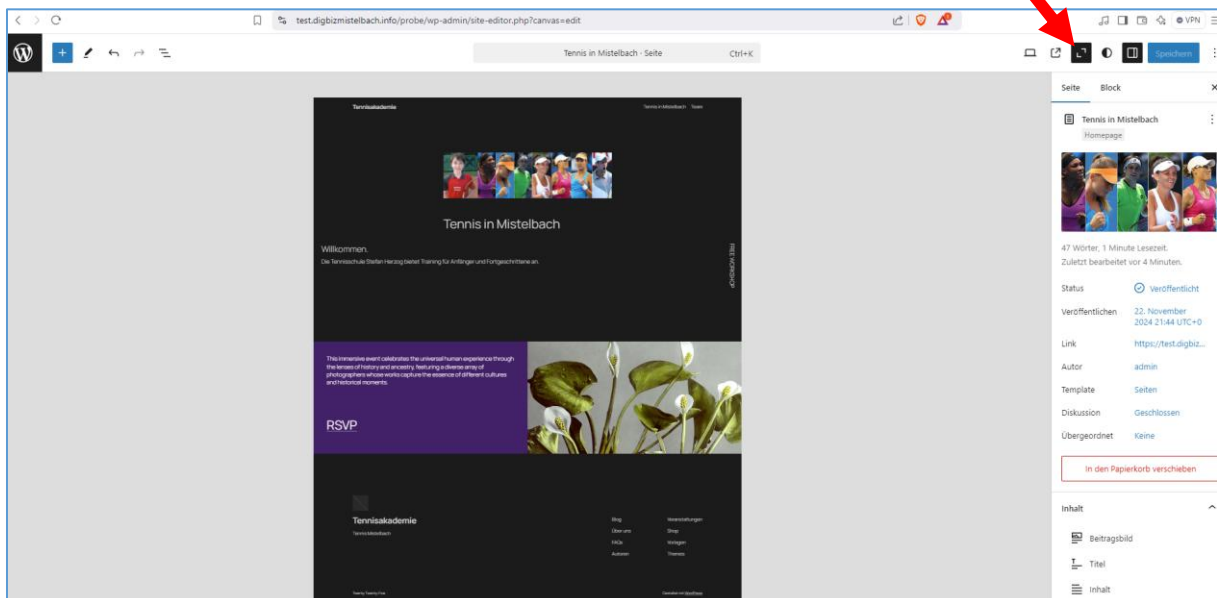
test.digbizmistelbach.info/probe/wp-admin/site-editor.php?canvas=edit

VPN

Tennis in Mistelbach · Seite Ctrl+K

Speichern

Seite Block

Tennis in Mistelbach
Homepage

47 Wörter, 1 Minute Lesezeit.
Zuletzt bearbeitet vor 4 Minuten.

Status Veröffentlicht
Veröffentlichen 22. November 2024 21:44 UTC+0
Link https://test.digbiz...
Autor admin
Template Seiten
Diskussion Geschlossen
Übergeordnet Keine

In den Papierkorb verschieben

Inhalt

Beitragsbild
Titel
Inhalt

Tennisakademie

Tennis in Mistelbach Team

Tennis in Mistelbach

Willkommen.
Die Tennisschule Stefan Herzog bietet Training für Anfänger und Fortgeschrittene an.

FREE WORKSHOP

This immersive event celebrates the universal human experience through the lenses of history and ancestry, featuring a diverse array of photographers whose works capture the essence of different cultures and historical moments.

RSVP

Tennisakademie
Tennis in Mistelbach

Blog Veranstaltungen
Über uns Shop
FAQs Vorlagen
Autoren Themes

Twenty Twenty-Five

Gestaltet mit WordPress